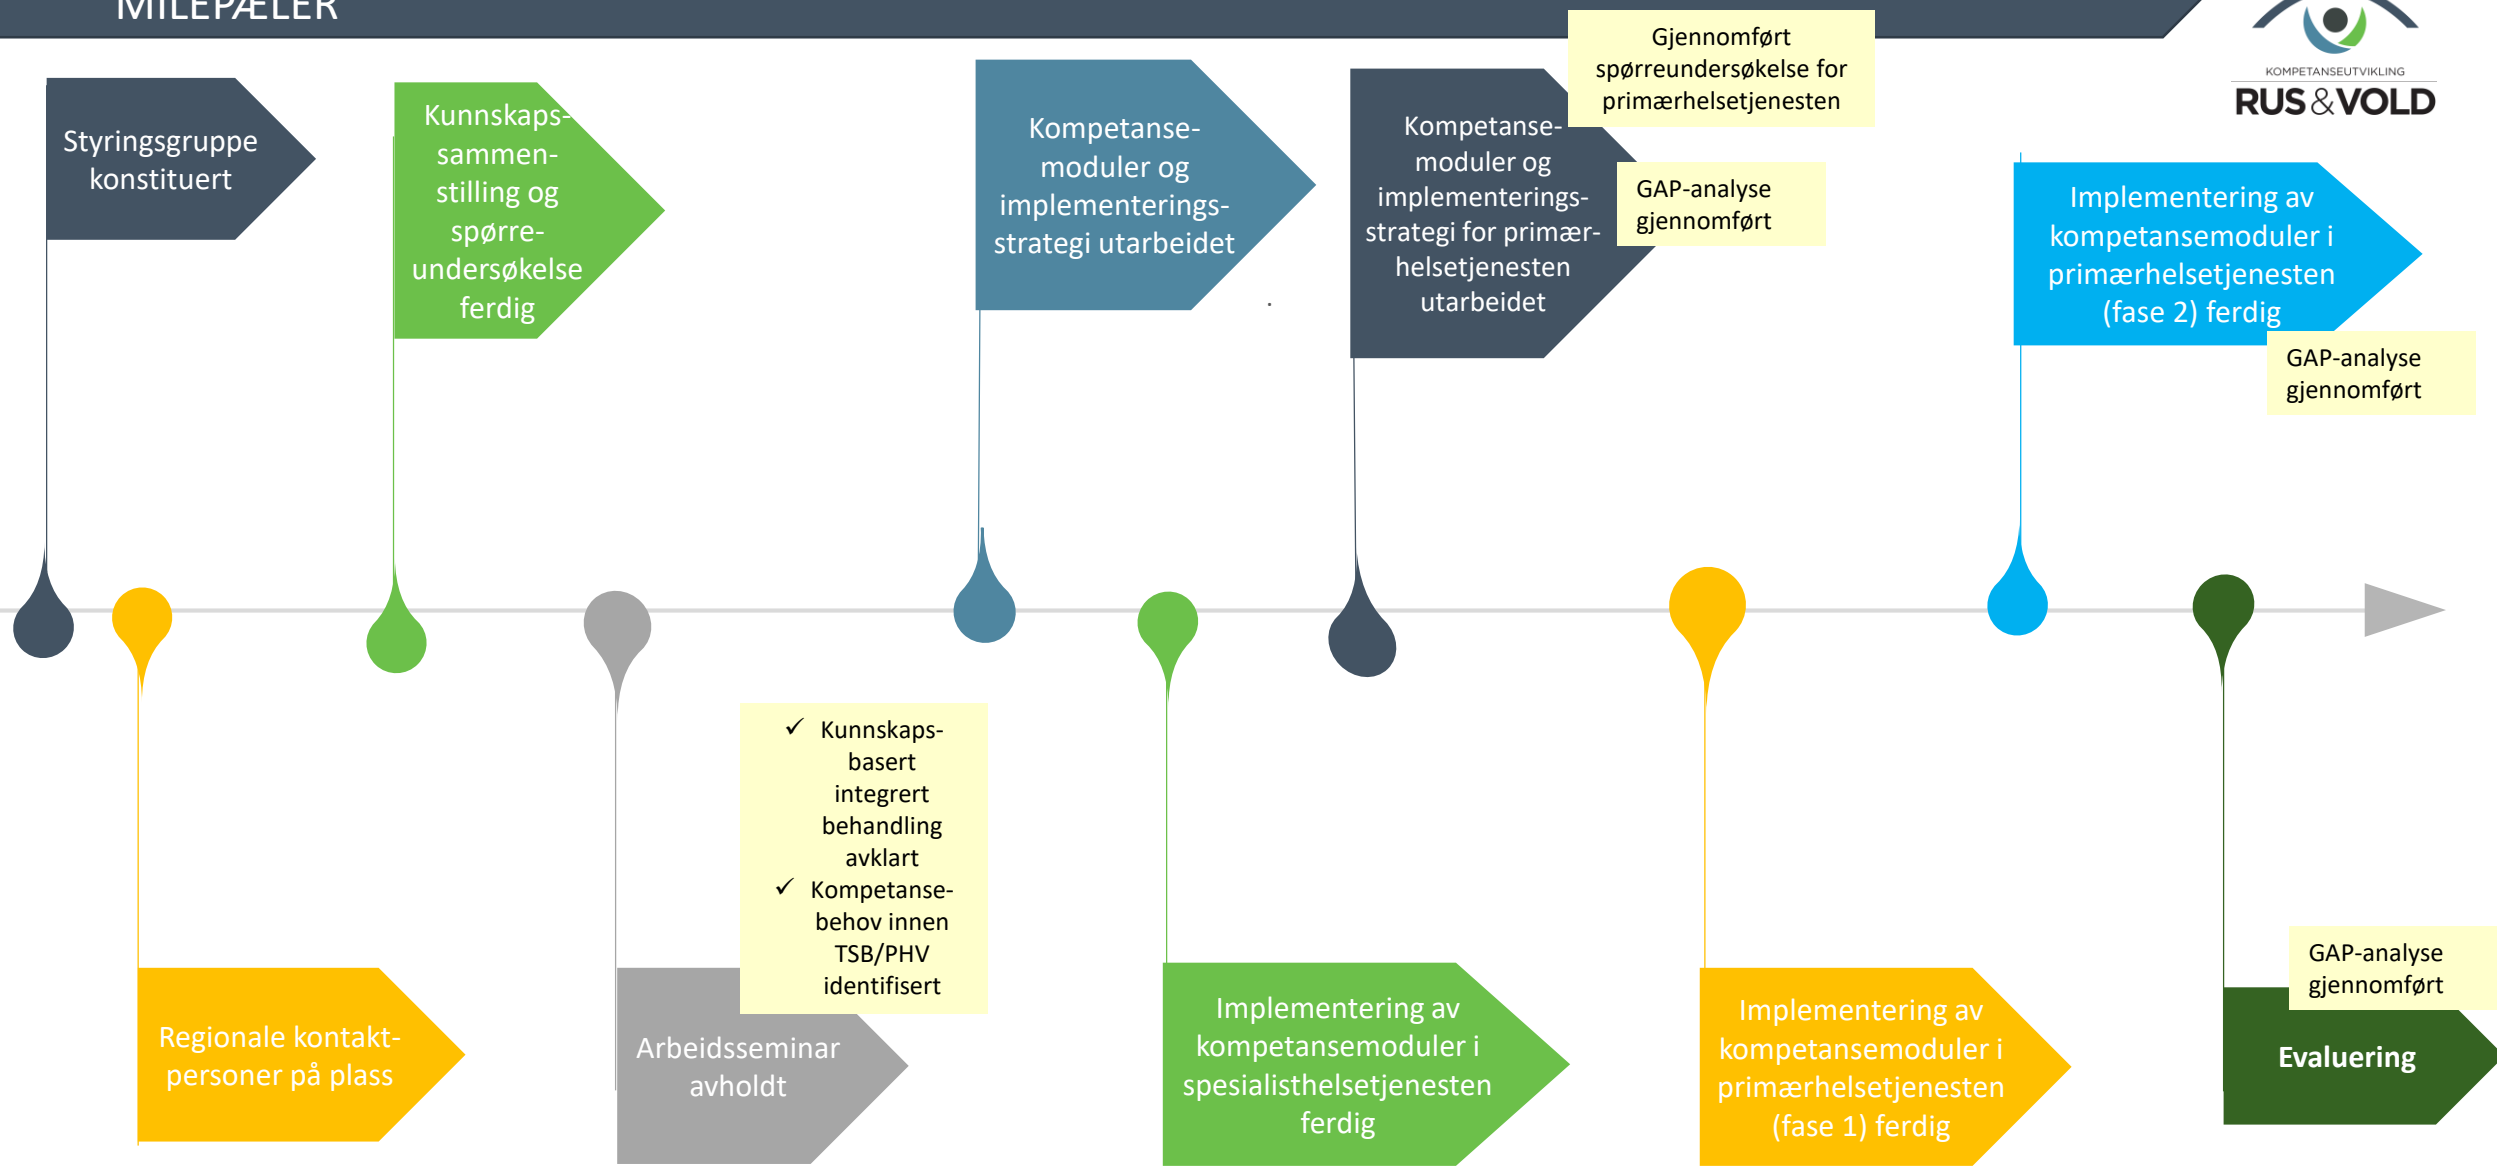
MILEPÆLER

KOMPETANSEUTVIKLING
RUS&VOLD

Styringsgruppe konstituert

Kunnskaps-sammen-stilling og spørre-undersøkelse ferdig

Kompetanse-moduler og implementerings-strategi utarbeidet

Kompetanse-moduler og implementerings-strategi for primær-helsetjenesten utarbeidet

Gjennomført spørreundersøkelse for primærhelsetjenesten

GAP-analyse gjennomført

Implementering av kompetansemoduler i primærhelsetjenesten (fase 2) ferdig

GAP-analyse gjennomført

✓ Kunnskaps-basert integrert behandling avklart
✓ Kompetanse-behov innen TSB/PHV identifisert

Regionale kontakt-personer på plass

Arbeidsseminar avholdt

Implementering av kompetansemoduler i spesialisthelsetjenesten ferdig

Implementering av kompetansemoduler i primærhelsetjenesten (fase 1) ferdig

GAP-analyse gjennomført

Evaluering